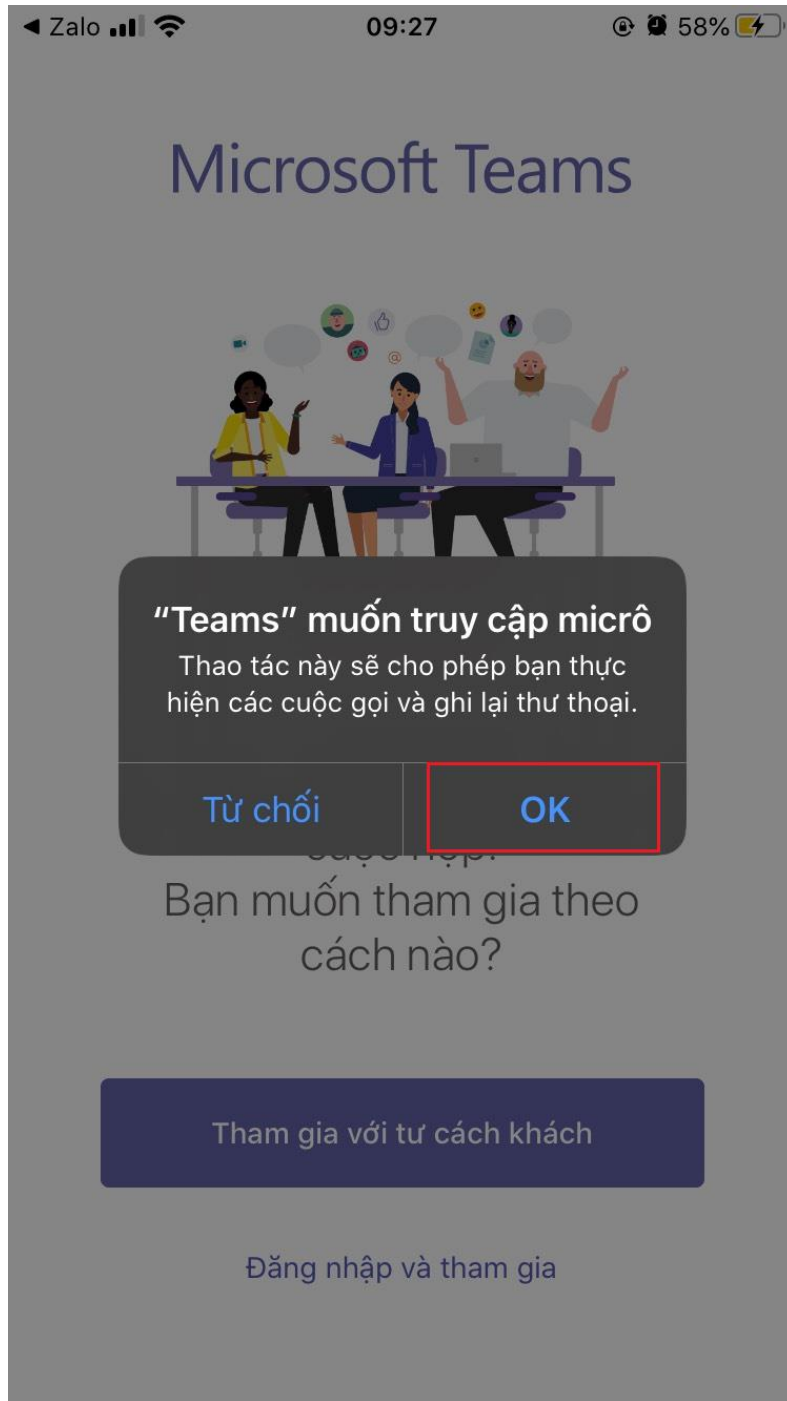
◀ Zalo 09:27 58%

Microsoft Teams

“Teams” muốn truy cập micrô
Thao tác này sẽ cho phép bạn thực hiện các cuộc gọi và ghi lại thư thoại.

Từ chối OK

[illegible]
Bạn muốn tham gia theo cách nào?

Tham gia với tư cách khách

Đăng nhập và tham gia